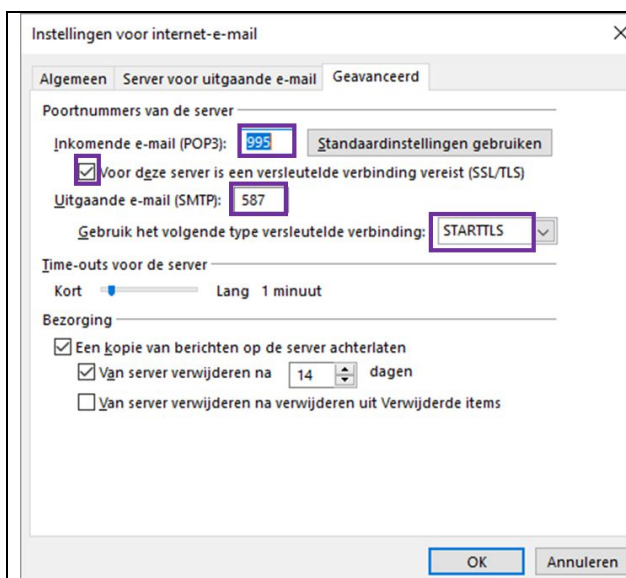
Instellingen voor internet-e-mail

Algemeen | Server voor uitgaande e-mail | Geavanceerd

Poortnummers van de server

Inkomende e-mail (POP3): 995 Standaardinstellingen gebruiken

Voor deze server is een versleutelde verbinding vereist (SSL/TLS)

Uitgaande e-mail (SMTP): 587

Gebruik het volgende type versleutelde verbinding: STARTTLS

Time-outs voor de server

Kort Lang 1 minuut

Bezorging

Een kopie van berichten op de server achterlaten

Van server verwijderen na 14 dagen

Van server verwijderen na verwijderen uit Verwijderde items

OK Annuleren